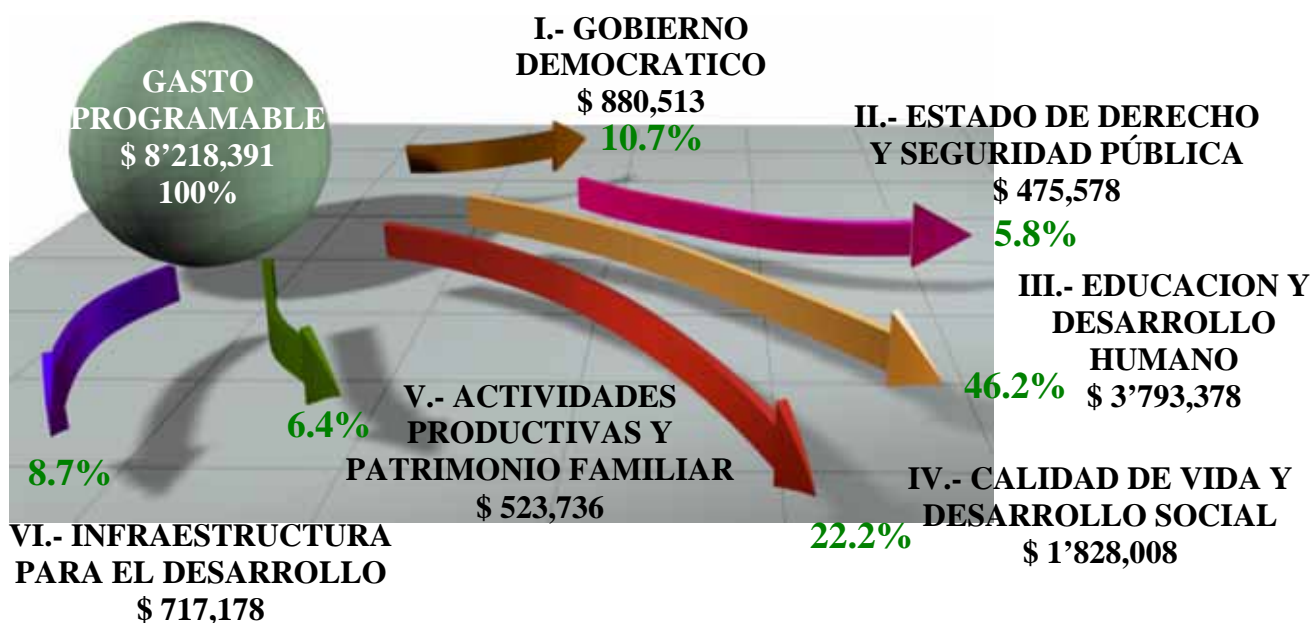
GASTO PROGRAMABLE
$ 8’218,391
100%

I.- GOBIERNO DEMOCRATICO
$ 880,513
10.7%

II.- ESTADO DE DERECHO Y SEGURIDAD PÚBLICA
$ 475,578
5.8%

III.- EDUCACION Y DESARROLLO HUMANO
46.2%
$ 3’793,378

V.- ACTIVIDADES PRODUCTIVAS Y PATRIMONIO FAMILIAR
$ 523,736

6.4%

8.7%

IV.- CALIDAD DE VIDA Y DESARROLLO SOCIAL
22.2%
$ 1’828,008

VI.- INFRAESTRUCTURA PARA EL DESARROLLO
$ 717,178